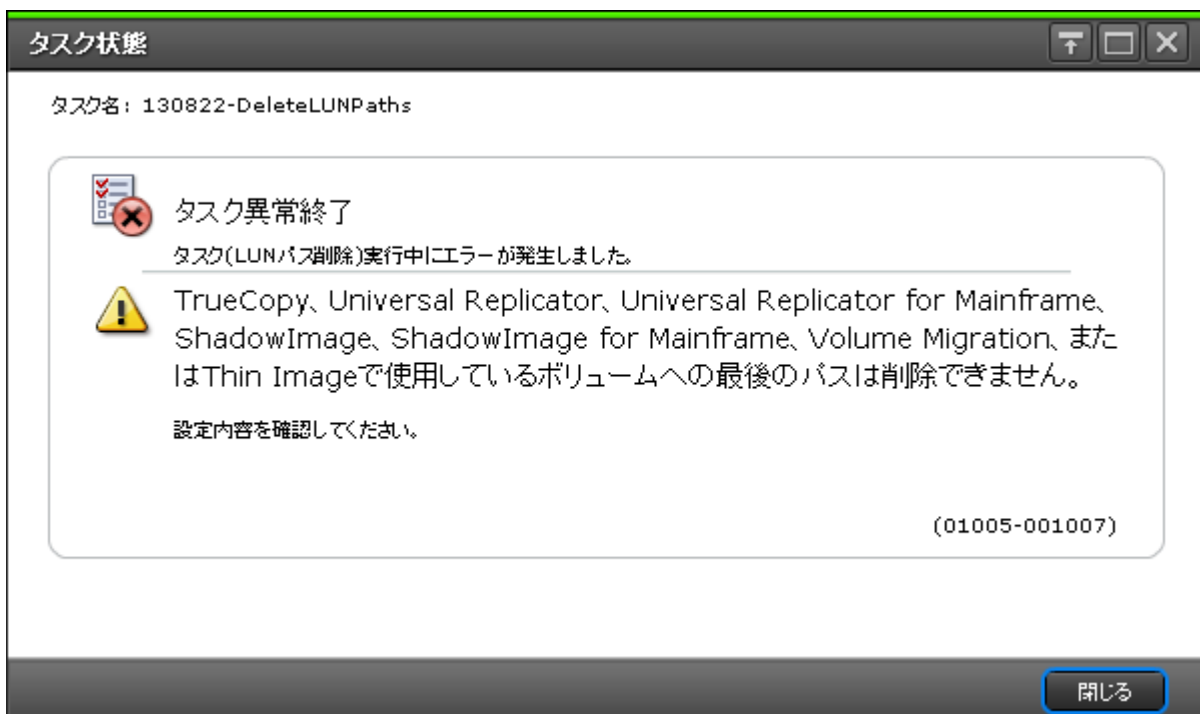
タスク状態

タスク名：130822-DeleteLUNPaths

タスク異常終了

タスク(LUNパス削除)実行中にエラーが発生しました。

TrueCopy、Universal Replicator、Universal Replicator for Mainframe、ShadowImage、ShadowImage for Mainframe、Volume Migration、またはThin Imageで使用しているボリュームへの最後のパスは削除できません。

設定内容を確認してください。

(01005-001007)

閉じる